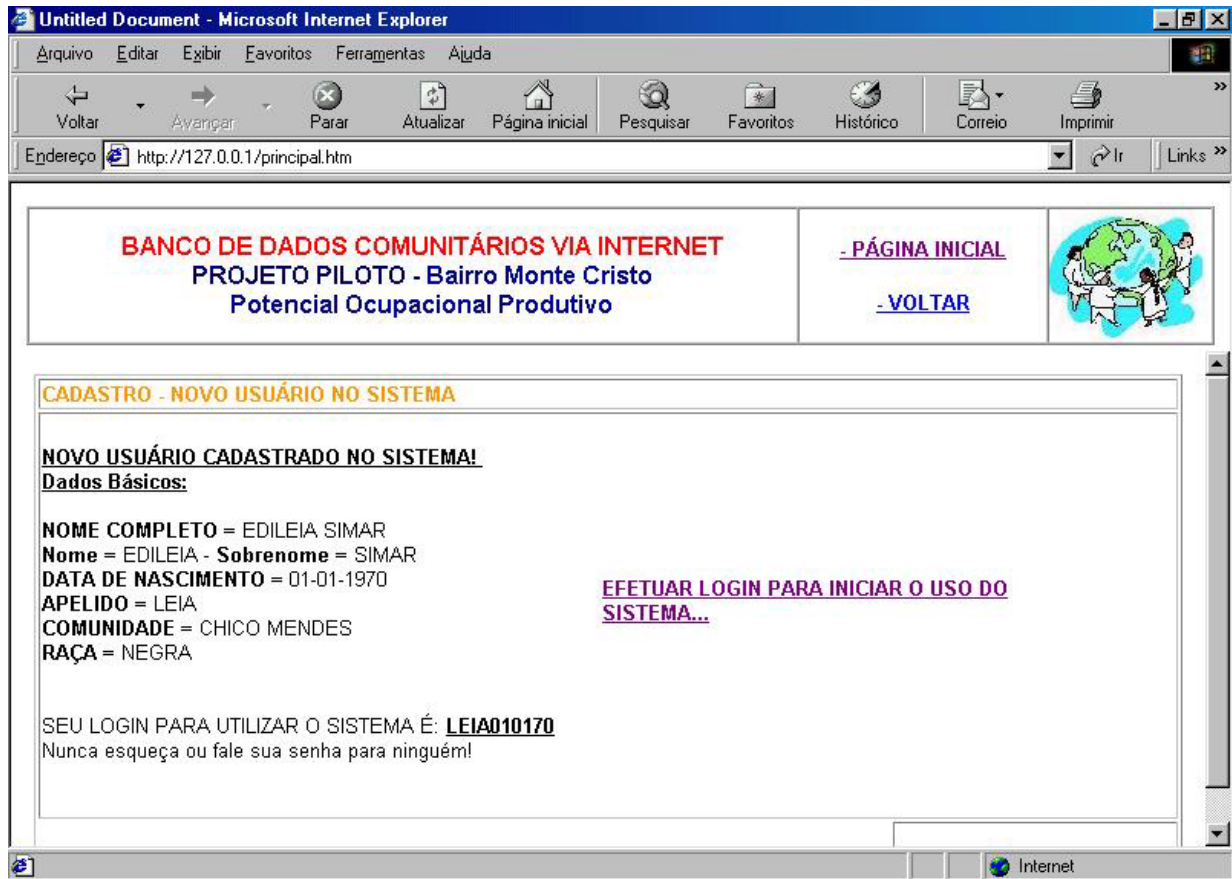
Untitled Document - Microsoft Internet Explorer

Arquivo Editar Exibir Favoritos Ferramentas Ajuda

Voltar Avançar Parar Atualizar Página inicial Pesquisar Favoritos Histórico Correio Imprimir

Endereço http://127.0.0.1/principal.htm Ir Links

BANCO DE DADOS COMUNITÁRIOS VIA INTERNET
PROJETO PILOTO - Bairro Monte Cristo
Potencial Ocupacional Produtivo

- PÁGINA INICIAL

- VOLTAR

CADASTRO - NOVO USUÁRIO NO SISTEMA

NOVO USUÁRIO CADASTRADO NO SISTEMA!
Dados Básicos:

NOME COMPLETO = EDILEIA SIMAR
Nome = EDILEIA - Sobrenome = SIMAR
DATA DE NASCIMENTO = 01-01-1970
APELIDO = LEIA
COMUNIDADE = CHICO MENDES
RAÇA = NEGRA

EFETUAR LOGIN PARA INICIAR O USO DO SISTEMA...

SEU LOGIN PARA UTILIZAR O SISTEMA É: LEIA010170
Nunca esqueça ou fale sua senha para ninguém!

Internet